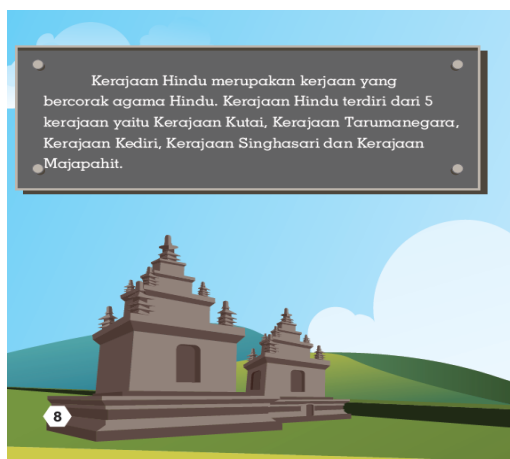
Kerajaan Hindu merupakan kerjaan yang bercorak agama Hindu. Kerajaan Hindu terdiri dari 5 kerajaan yaitu Kerajaan Kutai, Kerajaan Tarumanegara, Kerajaan Kediri, Kerajaan Singhasari dan Kerajaan Majapahit.

8